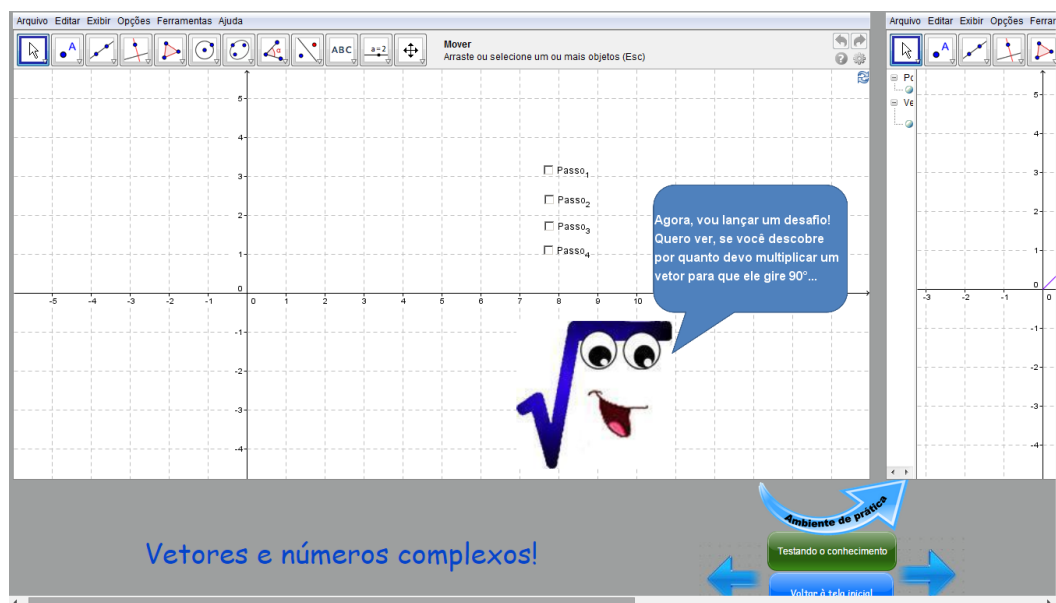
Arquivo Editar Exibir Opções Ferramentas Ajuda

ABC

a=2

Mover
Arraste ou selecione um ou mais objetos (Esc)

5
4
3
2
1
0
-1
-2
-3
-4

-5 -4 -3 -2 -1 0 1 2 3 4 5 6 7 8 9 10

☐ $Passo_1$
☐ $Passo_2$
☐ $Passo_3$
☐ $Passo_4$

Agora, vou lançar um desafio! Quero ver, se você descobre por quanto devo multiplicar um vetor para que ele gire 90°...

Arquivo Editar Exibir Opções Ferram

Po
Ve

5
4
3
2
1
0
-1
-2
-3
-4

-3 -2 -1 0

Ambiente de prática

Vetores e números complexos!

Testando o conhecimento

Voltar à tela inicial